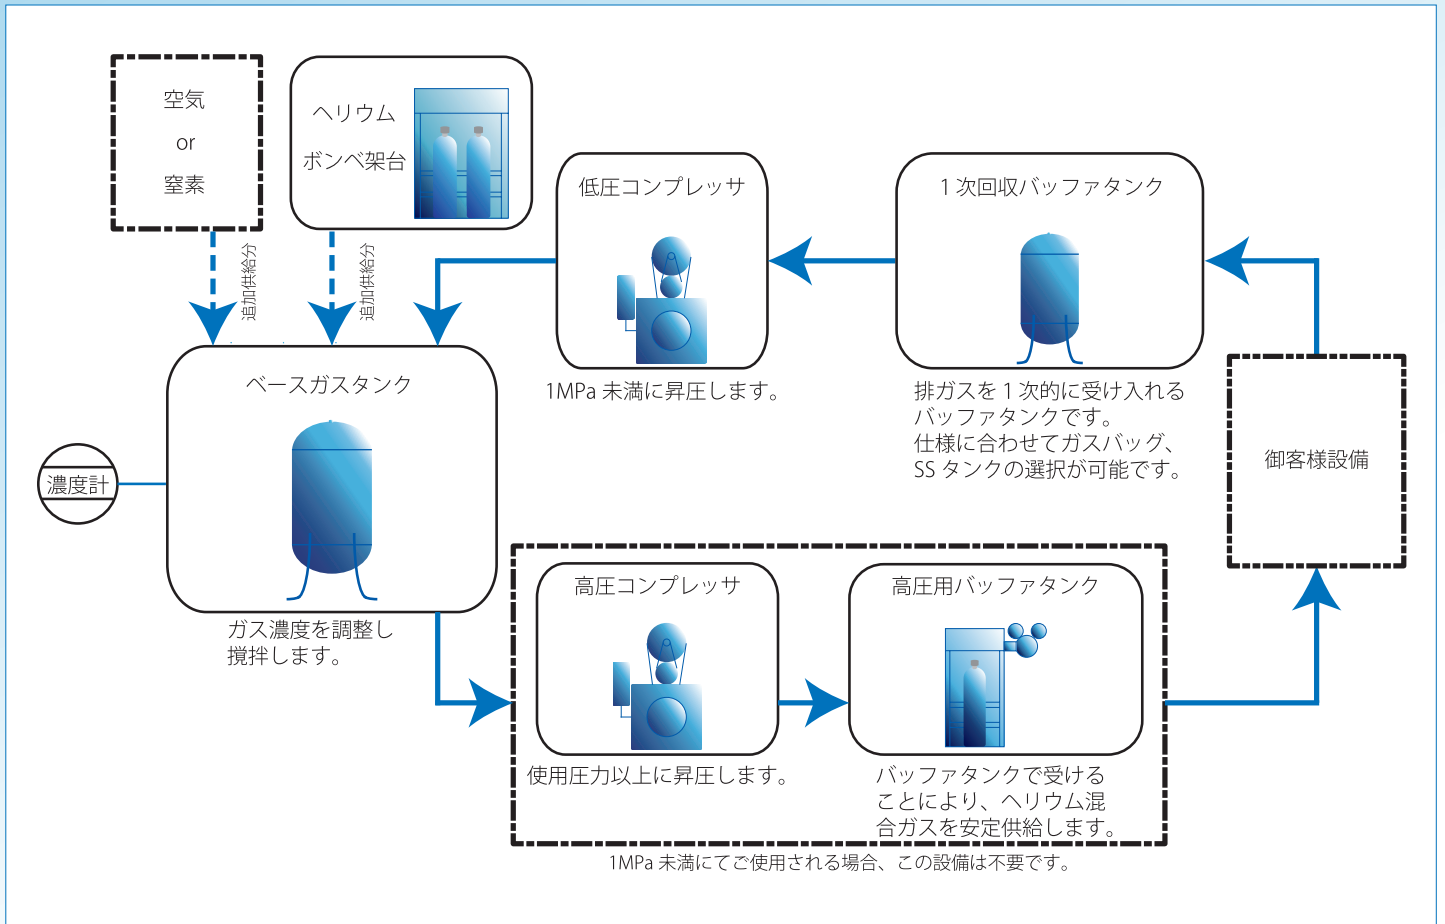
空気
or
窒素

ヘリウム
ボンベ架台

追加供給分

追加供給分

低圧コンプレッサ

1MPa 未満に昇圧します。

1 次回収バッファタンク

排ガスを 1 次的に受け入れるバッファタンクです。
仕様に合わせてガスバッグ、SS タンクの選択が可能です。

御客様設備

濃度計

ベースガスタンク

ガス濃度を調整し撹拌します。

高圧コンプレッサ

使用圧力以上に昇圧します。

高圧用バッファタンク

バッファタンクで受けることにより、ヘリウム混合ガスを安定供給します。

1MPa 未満にてご使用される場合、この設備は不要です。